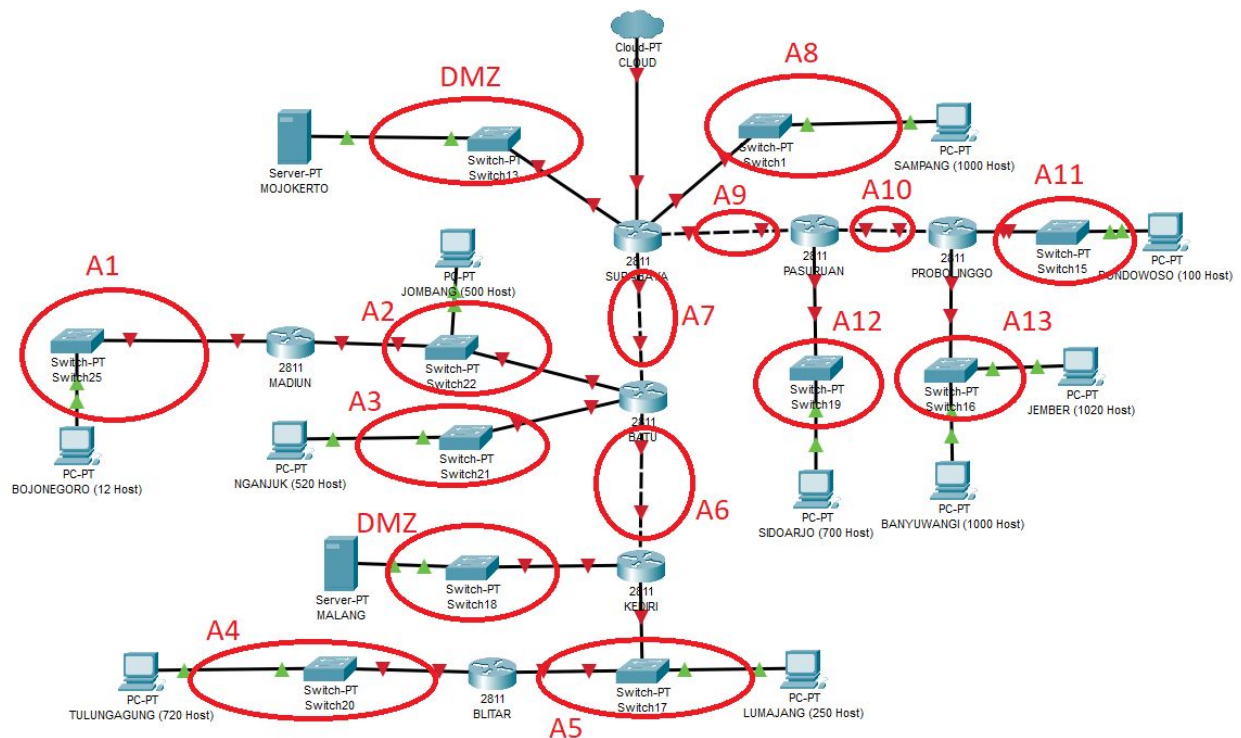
Cloud-PT
CLOUD

DMZ

A8

Server-PT
MOJOKERTO

Switch-PT
Switch13

Switch-PT
Switch1

PC-PT
SAMPANG (1000 Host)

A9

A10

A11

2811
SURABAYA

2811
PASURUAN

2811
PROBOLINGGO

Switch-PT
Switch15

PC-PT
BONDOWOSO (100 Host)

A1

PC-PT
JOMBANG (500 Host)

A2

A7

A12

A13

Switch-PT
Switch25

2811
MADIUN

Switch-PT
Switch22

Switch-PT
Switch19

Switch-PT
Switch16

PC-PT
JEMBER (1020 Host)

A3

2811
BATU

PC-PT
NGANJUK (520 Host)

Switch-PT
Switch21

PC-PT
BOJONEGORO (12 Host)

A6

PC-PT
SIDOARJO (700 Host)

PC-PT
BANYUWANGI (1000 Host)

DMZ

Server-PT
MALANG

Switch-PT
Switch18

2811
KEDIRI

A4

PC-PT
TULUNGAGUNG (720 Host)

Switch-PT
Switch20

2811
BLITAR

Switch-PT
Switch17

PC-PT
LUMAJANG (250 Host)

A5